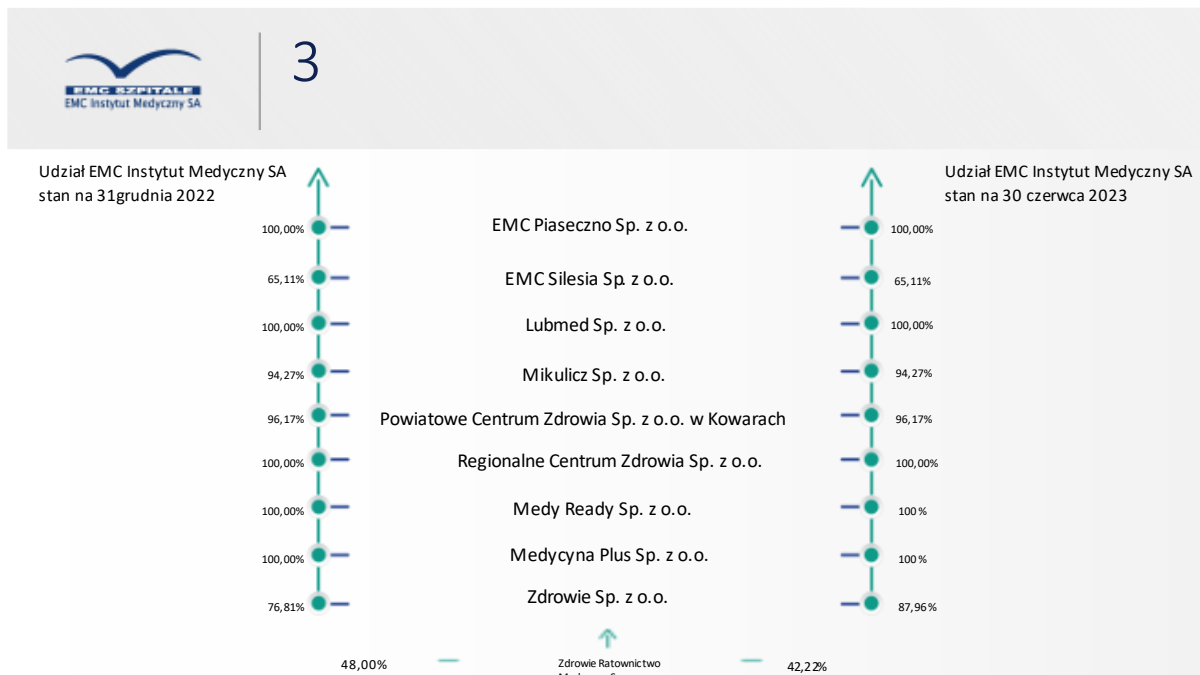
EMC SZPITALE
EMC Instytut Medyczny SA

3

Udział EMC Instytut Medyczny SA stan na 31grudnia 2022

Udział EMC Instytut Medyczny SA stan na 30 czerwca 2023

100,00% EMC Piaseczno Sp. z o.o. 100,00%

65,11% EMC Silesia Sp. z o.o. 65,11%

100,00% Lubmed Sp. z o.o. 100,00%

94,27% Mikulicz Sp. z o.o. 94,27%

96,17% Powiatowe Centrum Zdrowia Sp. z o.o. w Kowarach 96,17%

100,00% Regionalne Centrum Zdrowia Sp. z o.o. 100,00%

100,00% Medy Ready Sp. z o.o. 100 %

100,00% Medycyna Plus Sp. z o.o. 100 %

76,81% Zdrowie Sp. z o.o. 87,96%

48,00% Zdrowie Ratownictwo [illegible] 42,22%